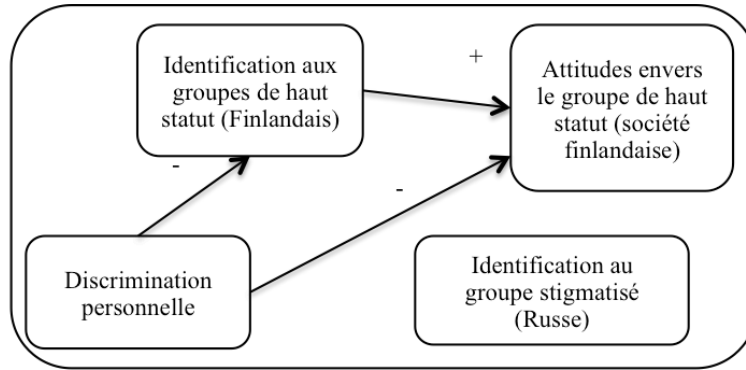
Identification aux groupes de haut statut (Finlandais)

+

Attitudes envers le groupe de haut statut (société finlandaise)

-

-

Discrimination personnelle

Identification au groupe stigmatisé (Russe)